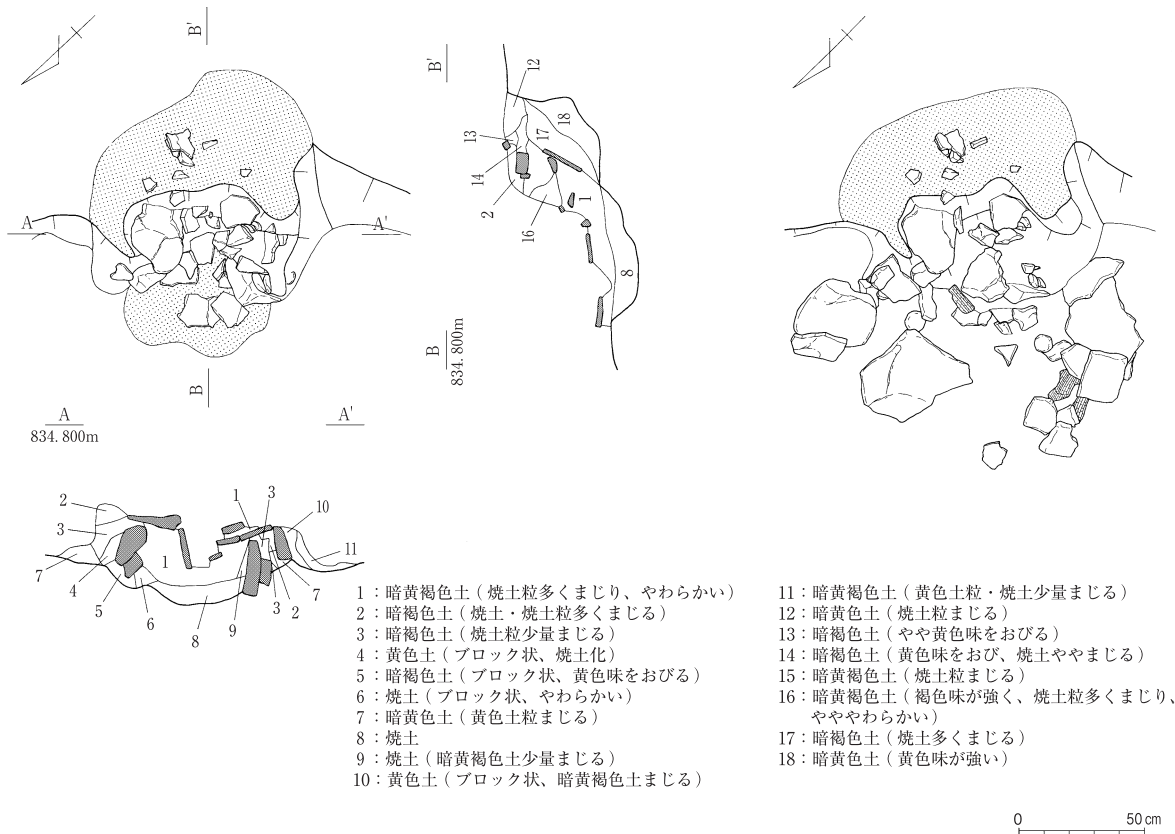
B'

A

A'

A
834.800m

A'

B

B'

12

13

17

18

14

2

1

16

8

B
834.800m

2

3

7

4

5

6

1

8

9

1

3

10

11

3

2

7

1：暗黄褐色土（焼土粒多くまじり、やわらかい）
2：暗褐色土（焼土・焼土粒多くまじる）
3：暗褐色土（焼土粒少量まじる）
4：黄色土（ブロック状、焼土化）
5：暗褐色土（ブロック状、黄色味をおびる）
6：焼土（ブロック状、やわらかい）
7：暗黄色土（黄色土粒まじる）
8：焼土
9：焼土（暗黄褐色土少量まじる）
10：黄色土（ブロック状、暗黄褐色土まじる）

11：暗黄褐色土（黄色土粒・焼土少量まじる）
12：暗黄色土（焼土粒まじる）
13：暗褐色土（やや黄色味をおびる）
14：暗褐色土（黄色味をおび、焼土ややまじる）
15：暗黄褐色土（焼土粒まじる）
16：暗黄褐色土（褐色味が強く、焼土粒多くまじり、ややややわらかい）
17：暗褐色土（焼土多くまじる）
18：暗黄色土（黄色味が強い）

0　50 cm